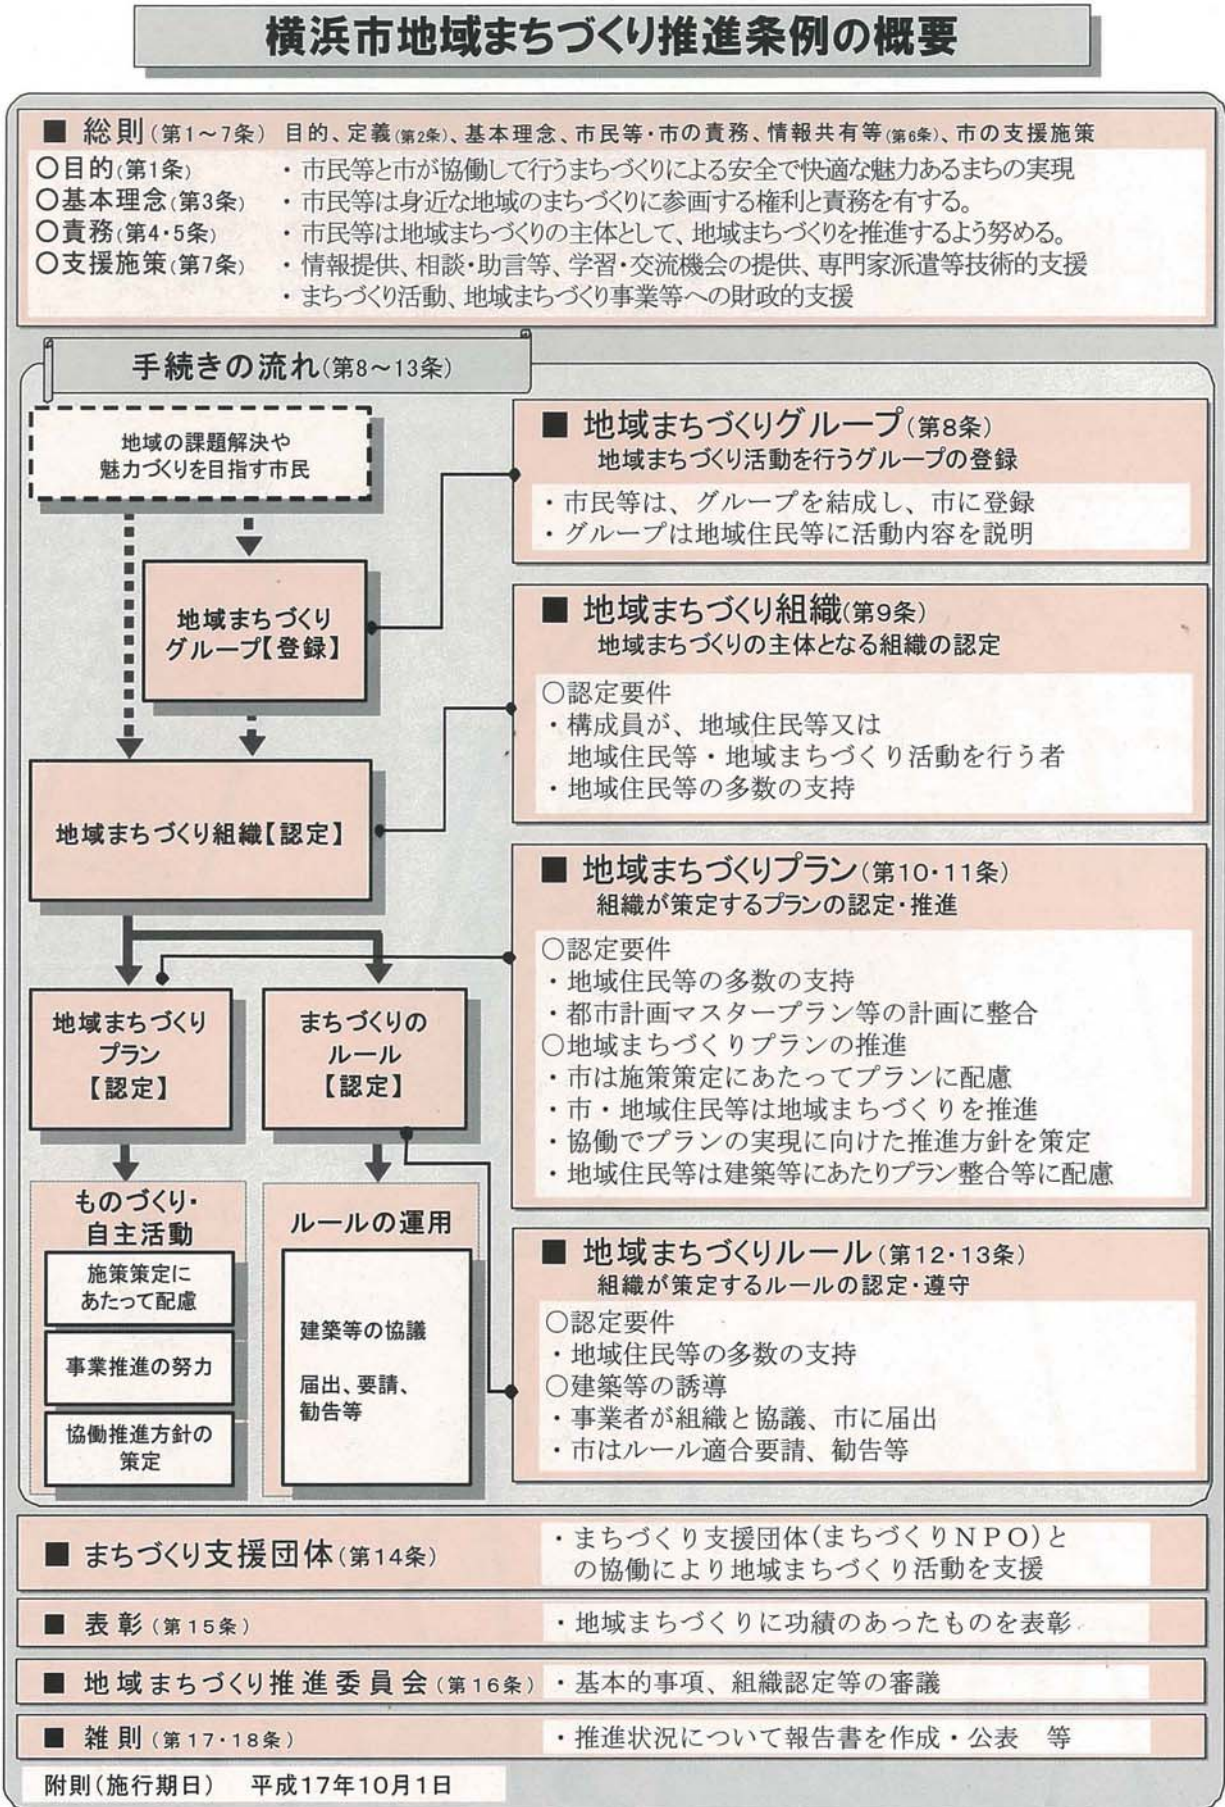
横浜市地域まちづくり推進条例の概要

■ 総則（第1～7条） 目的、定義（第2条）、基本理念、市民等・市の責務、情報共有等（第6条）、市の支援施策

○目的（第1条） ・市民等と市が協働して行うまちづくりによる安全で快適な魅力あるまちの実現
○基本理念（第3条） ・市民等は身近な地域のまちづくりに参画する権利と責務を有する。
○責務（第4・5条） ・市民等は地域まちづくりの主体として、地域まちづくりを推進するよう努める。
○支援施策（第7条） ・情報提供、相談・助言等、学習・交流機会の提供、専門家派遣等技術的支援
・まちづくり活動、地域まちづくり事業等への財政的支援

手続きの流れ（第8～13条）

地域の課題解決や魅力づくりを目指す市民

地域まちづくりグループ【登録】

地域まちづくり組織【認定】

地域まちづくりプラン【認定】

まちづくりのルール【認定】

ものづくり・自主活動

施策策定にあたって配慮

事業推進の努力

協働推進方針の策定

ルールの運用

建築等の協議

届出、要請、勧告等

■ 地域まちづくりグループ（第8条）
地域まちづくり活動を行うグループの登録
・市民等は、グループを結成し、市に登録
・グループは地域住民等に活動内容を説明

■ 地域まちづくり組織（第9条）
地域まちづくりの主体となる組織の認定
○認定要件
・構成員が、地域住民等又は地域住民等・地域まちづくり活動を行う者
・地域住民等の多数の支持

■ 地域まちづくりプラン（第10・11条）
組織が策定するプランの認定・推進
○認定要件
・地域住民等の多数の支持
・都市計画マスタープラン等の計画に整合
○地域まちづくりプランの推進
・市は施策策定にあたってプランに配慮
・市・地域住民等は地域まちづくりを推進
・協働でプランの実現に向けた推進方針を策定
・地域住民等は建築等にあたりプラン整合等に配慮

■ 地域まちづくりルール（第12・13条）
組織が策定するルールの認定・遵守
○認定要件
・地域住民等の多数の支持
○建築等の誘導
・事業者が組織と協議、市に届出
・市はルール適合要請、勧告等

■ まちづくり支援団体（第14条） ・まちづくり支援団体（まちづくりNPO）との協働により地域まちづくり活動を支援

■ 表彰（第15条） ・地域まちづくりに功績のあったものを表彰

■ 地域まちづくり推進委員会（第16条） ・基本的事項、組織認定等の審議

■ 雑則（第17・18条） ・推進状況について報告書を作成・公表 等

附則（施行期日） 平成17年10月1日